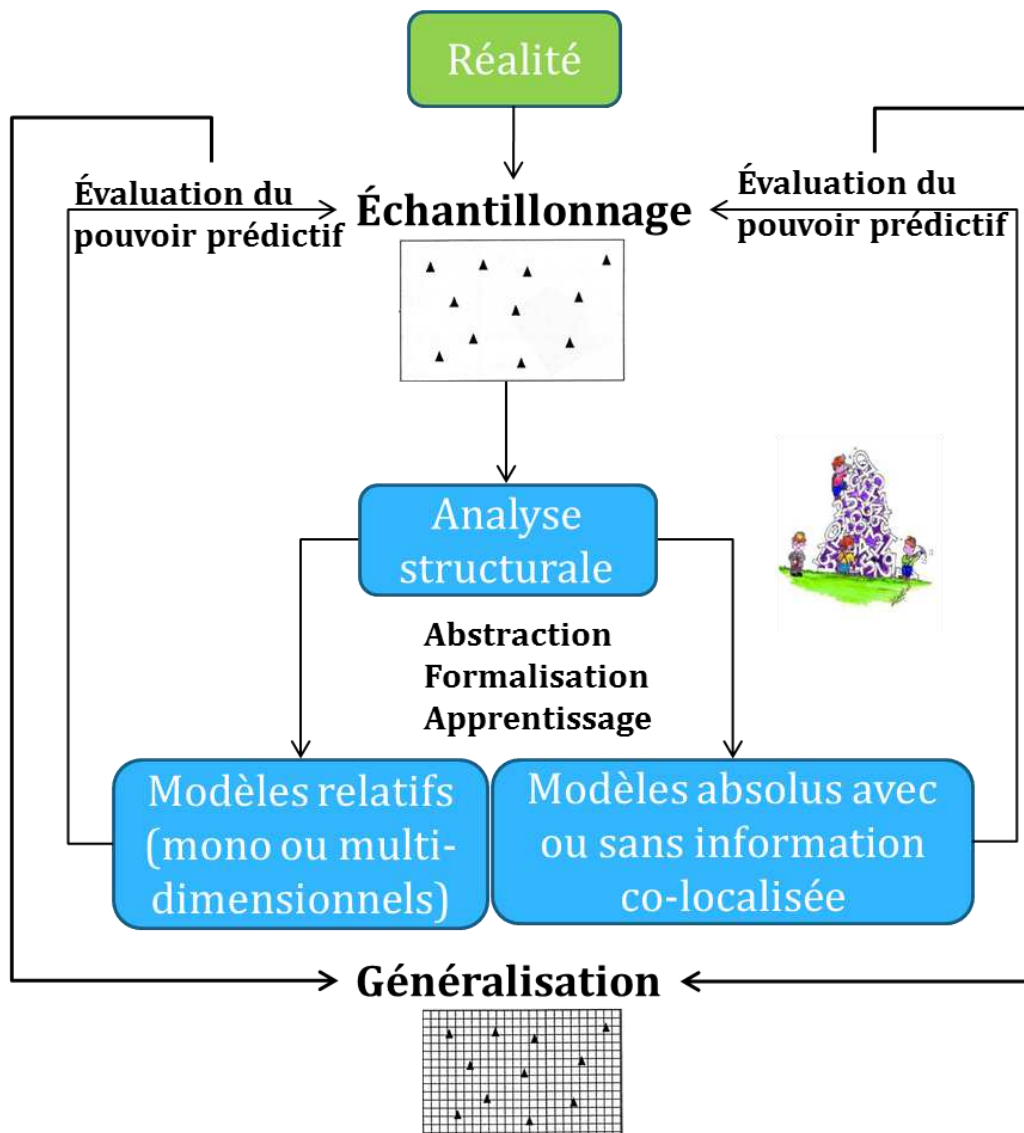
Réalité

Évaluation du pouvoir prédictif

Échantillonnage

Évaluation du pouvoir prédictif

Analyse structurale

Abstraction
Formalisation
Apprentissage

Modèles relatifs (mono ou multi-dimensionnels)

Modèles absolus avec ou sans information co-localisée

Généralisation